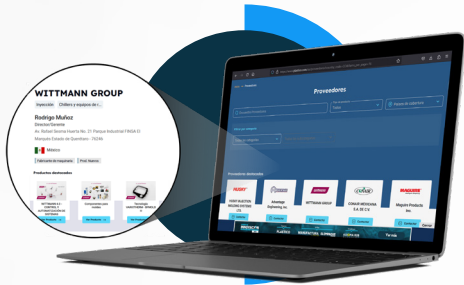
WITTMANN GROUP
Inyección
Chillers y equipos de r...
Rodrigo Muñoz
Director/Gerente
Av. Rafael Sesma Huerta No. 21 Parque Industrial FINSA El Marqués Estado de Querétaro - 76246
México
Fabricante de maquinaria
Prod. Nuevos
Productos destacados
Ver Producto
Ver Producto
Ver Producto
Proveedores
Proveedores destacados
HUSKY
Advantage Engineering, Inc.
WITTMANN GROUP
CONAIR MEXICANA S.A. DE C.V.
Maguire Products Inc.
PLÁSTICO
Contactar
Contactar
Contactar
Contactar
Contactar